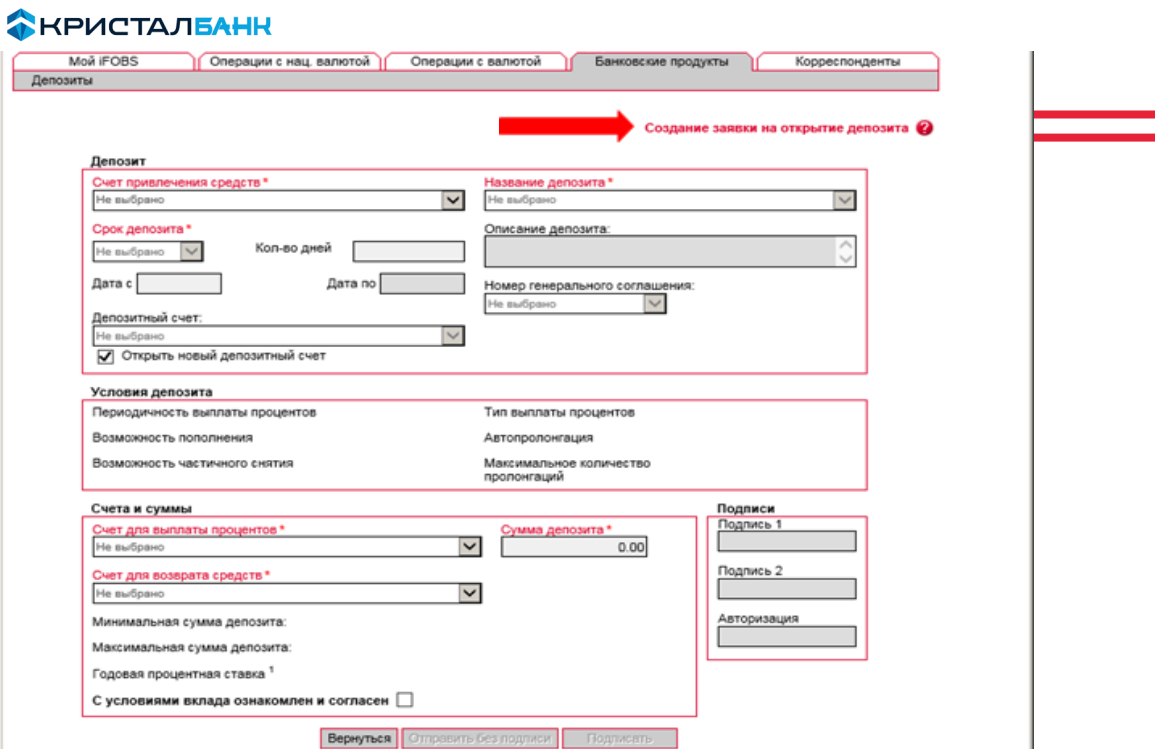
КРИСТАЛБАНК

Мой iFOBS | Операции с нац. валютой | Операции с валютой | Банковские продукты | Корреспонденты

Депозиты

Создание заявки на открытие депозита

Депозит

Счет привлечения средств *
Не выбрано

Название депозита *
Не выбрано

Срок депозита *
Не выбрано

Кол-во дней

Описание депозита:

Дата с

Дата по

Номер генерального соглашения:
Не выбрано

Депозитный счет:
Не выбрано

Открыть новый депозитный счет

Условия депозита

Периодичность выплаты процентов

Тип выплаты процентов

Возможность пополнения

Автопролонгация

Возможность частичного снятия

Максимальное количество пролонгаций

Счета и суммы

Счет для выплаты процентов *
Не выбрано

Сумма депозита *
0.00

Счет для возврата средств *
Не выбрано

Минимальная сумма депозита:

Максимальная сумма депозита:

Годовая процентная ставка $^1$

С условиями вклада ознакомлен и согласен

Подписи

Подпись 1

Подпись 2

Авторизация

Вернуться | Отправить без подписи | Подписать